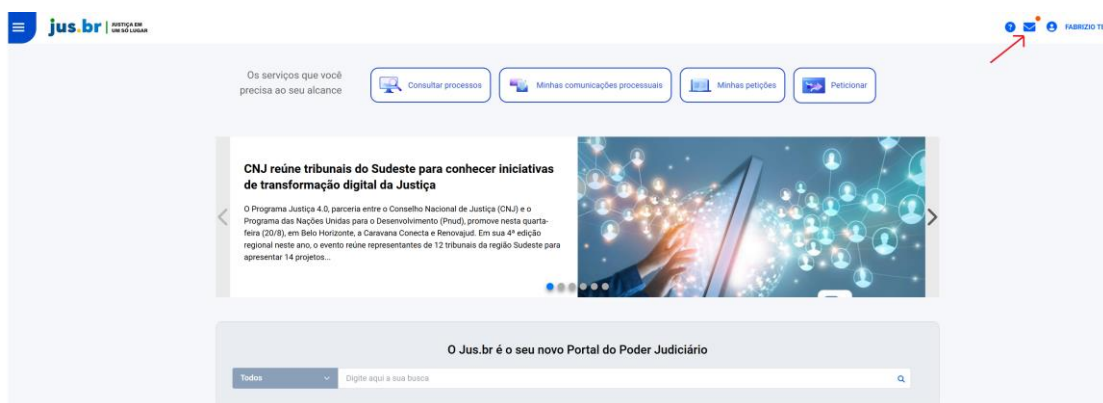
jus.br | JUSTIÇA EM UM SÓ LUGAR

FABRIZIO T

Os serviços que você precisa ao seu alcance

Consultar processos

Minhas comunicações processuais

Minhas petições

Peticionar

CNJ reúne tribunais do Sudeste para conhecer iniciativas de transformação digital da Justiça

O Programa Justiça 4.0, parceria entre o Conselho Nacional de Justiça (CNJ) e o Programa das Nações Unidas para o Desenvolvimento (Pnud), promove nesta quarta-feira (20/8), em Belo Horizonte, a Caravana Conecta e Renovajud. Em sua 4ª edição regional neste ano, o evento reúne representantes de 12 tribunais da região Sudeste para apresentar 14 projetos...

O Jus.br é o seu novo Portal do Poder Judiciário

Todos

Digite aqui a sua busca